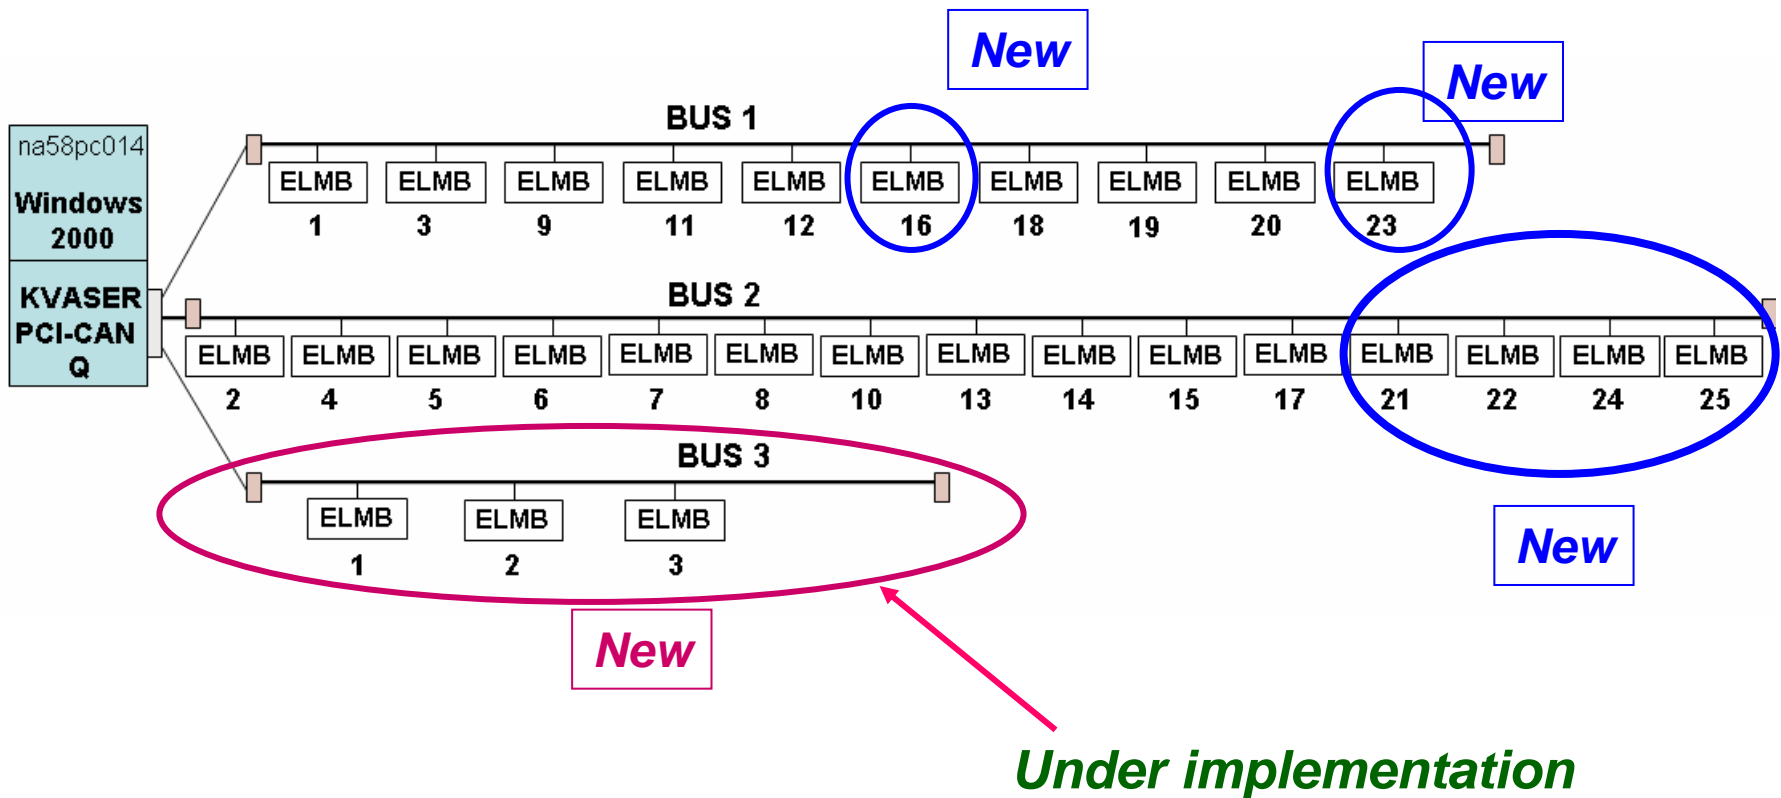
New

New

na58pc014
Windows 2000

KVASER PCI-CAN Q

BUS 1

ELMB 1
ELMB 3
ELMB 9
ELMB 11
ELMB 12
ELMB 16
ELMB 18
ELMB 19
ELMB 20
ELMB 23

BUS 2

ELMB 2
ELMB 4
ELMB 5
ELMB 6
ELMB 7
ELMB 8
ELMB 10
ELMB 13
ELMB 14
ELMB 15
ELMB 17
ELMB 21
ELMB 22
ELMB 24
ELMB 25

BUS 3

ELMB 1
ELMB 2
ELMB 3

New

New

Under implementation